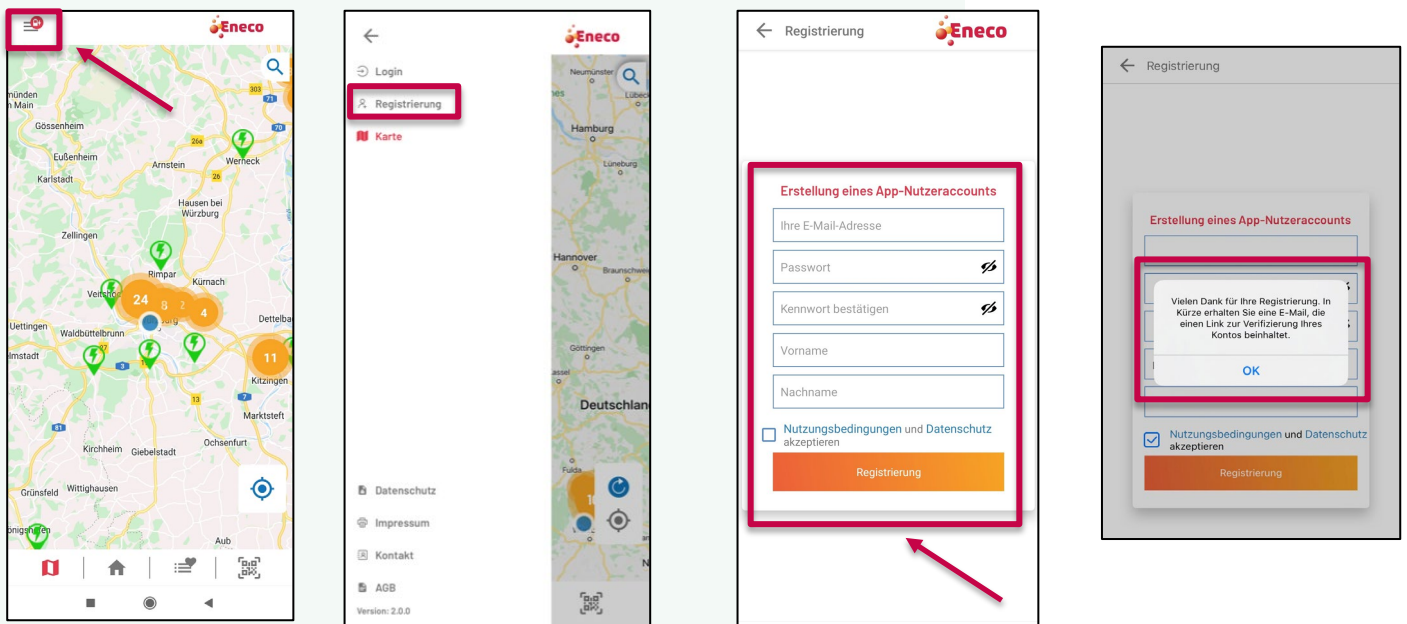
Eneco

münden
n Main
Gössenheim
Eußenheim
Karlstadt
Arnstein
Werneck
Hausen bei Würzburg
Zellingen
Rimpar
Kürnach
Veitshöc
24
8
2
4
Uettingen
Waldbüttelbrunn
Dettelba
lmstadt
11
Kitzingen
Marktsteft
Ochsenfurt
Kirchheim
Giebelstadt
Grünsfeld
Wittighausen
önigshofen
Aub
303
71
70
26a
26
3
7
13
81

Eneco
Login
Registrierung
Karte
Neumünster
Lübeck
Hamburg
Lüneburg
Hannover
Braunschweig
Göttingen
Deutschland
Fulda
Datenschutz
Impressum
Kontakt
AGB
Version: 2.0.0

Registrierung
Eneco
Erstellung eines App-Nutzeraccounts
Ihre E-Mail-Adresse
Passwort
Kennwort bestätigen
Vorname
Nachname
Nutzungsbedingungen und Datenschutz akzeptieren
Registrierung

Registrierung
Erstellung eines App-Nutzeraccounts
Vielen Dank für Ihre Registrierung. In Kürze erhalten Sie eine E-Mail, die einen Link zur Verifizierung Ihres Kontos beinhaltet.
OK
Nutzungsbedingungen und Datenschutz akzeptieren
Registrierung